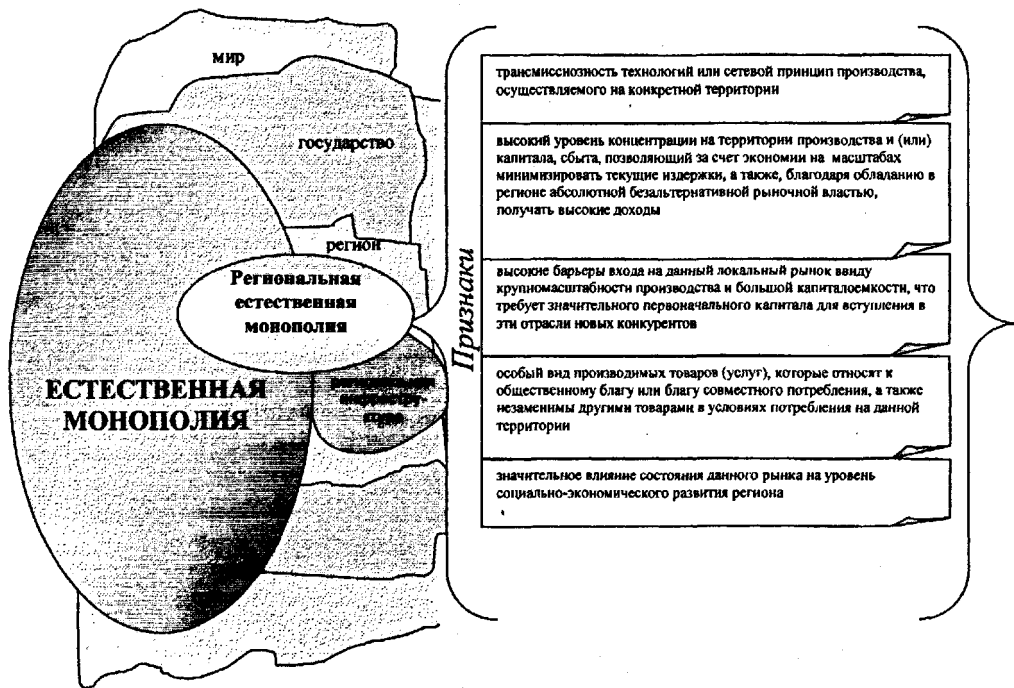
мир

государство

регион

Региональная естественная монополия

ЕСТЕСТВЕННАЯ МОНОПОЛИЯ

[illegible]

Признаки

трансмиссность технологий или сетевой принцип производства, осуществляемого на конкретной территории

высокий уровень концентрации на территории производства и (или) капитала, сбыта, позволяющий за счет экономии на масштабах минимизировать текущие издержки, а также, благодаря обладанию в регионе абсолютной безальтернативной рыночной властью, получать высокие доходы

высокие барьеры входа на данный локальный рынок ввиду крупномасштабности производства и большой капиталоемкости, что требует значительного первоначального капитала для вступления в эти отрасли новых конкурентов

особый вид производимых товаров (услуг), которые относят к общественному благу или благу совместного потребления, а также незаменимы другими товарами в условиях потребления на данной территории

значительное влияние состояния данного рынка на уровень социально-экономического развития региона